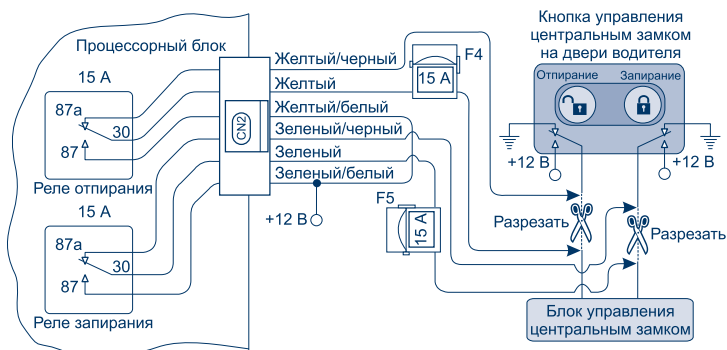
Процессорный блок

15 A

87a

30

87

Реле отпирания

15 A

87a

30

87

Реле запирания

CN2

Желтый/черный

Желтый

Желтый/белый

Зеленый/черный

Зеленый

Зеленый/белый

+12 В

F4

15 A

F5

15 A

Кнопка управления центральным замком на двери водителя

Отпирание

Запирание

+12 В

+12 В

Разрезать

Разрезать

Блок управления центральным замком